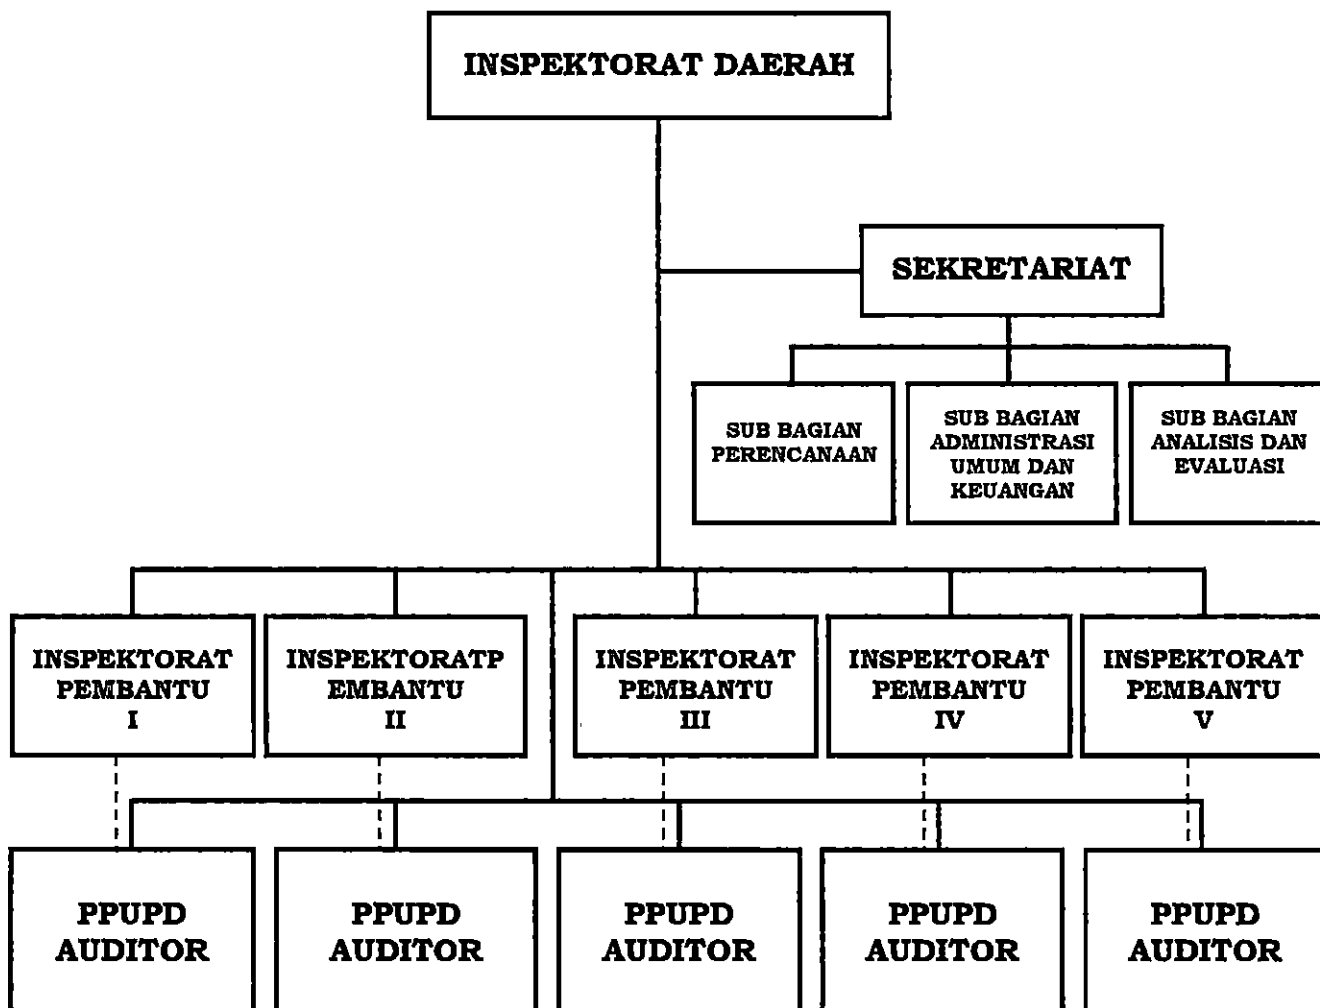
INSPEKTORAT DAERAH

SEKRETARIAT

SUB BAGIAN PERENCANAAN

SUB BAGIAN ADMINISTRASI UMUM DAN KEUANGAN

SUB BAGIAN ANALISIS DAN EVALUASI

INSPEKTORAT PEMBANTU I

INSPEKTORATP EMBANTU II

INSPEKTORAT PEMBANTU III

INSPEKTORAT PEMBANTU IV

INSPEKTORAT PEMBANTU V

PPUPD AUDITOR

PPUPD AUDITOR

PPUPD AUDITOR

PPUPD AUDITOR

PPUPD AUDITOR